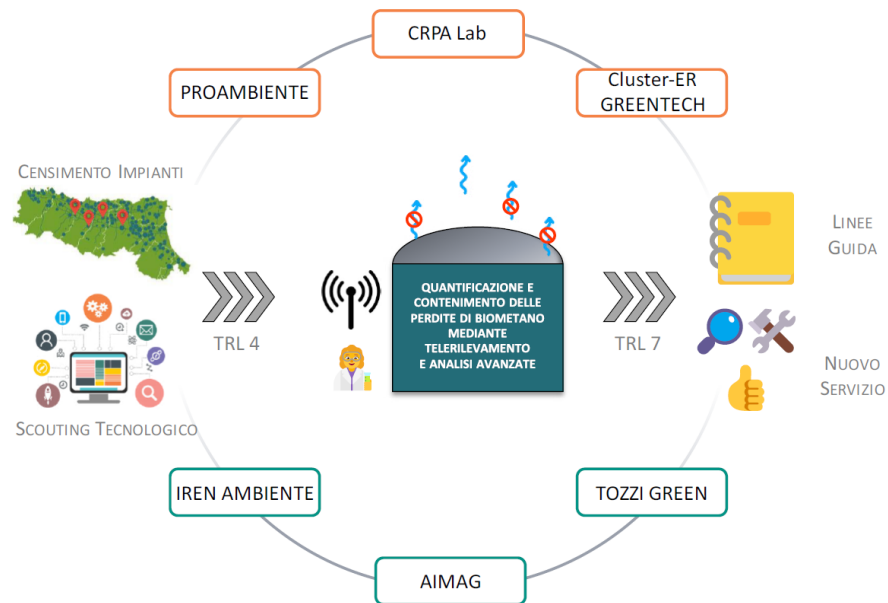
CRPA Lab

PROAMBIENTE

Cluster-ER GREENTECH

Censimento Impianti

Linee Guida

TRL 4

QUANTIFICAZIONE E CONTENIMENTO DELLE PERDITE DI BIOMETANO MEDIANTE TELERILEVAMENTO E ANALISI AVANZATE

TRL 7

Nuovo Servizio

Scouting Tecnologico

IREN AMBIENTE

TOZZI GREEN

AIMAG